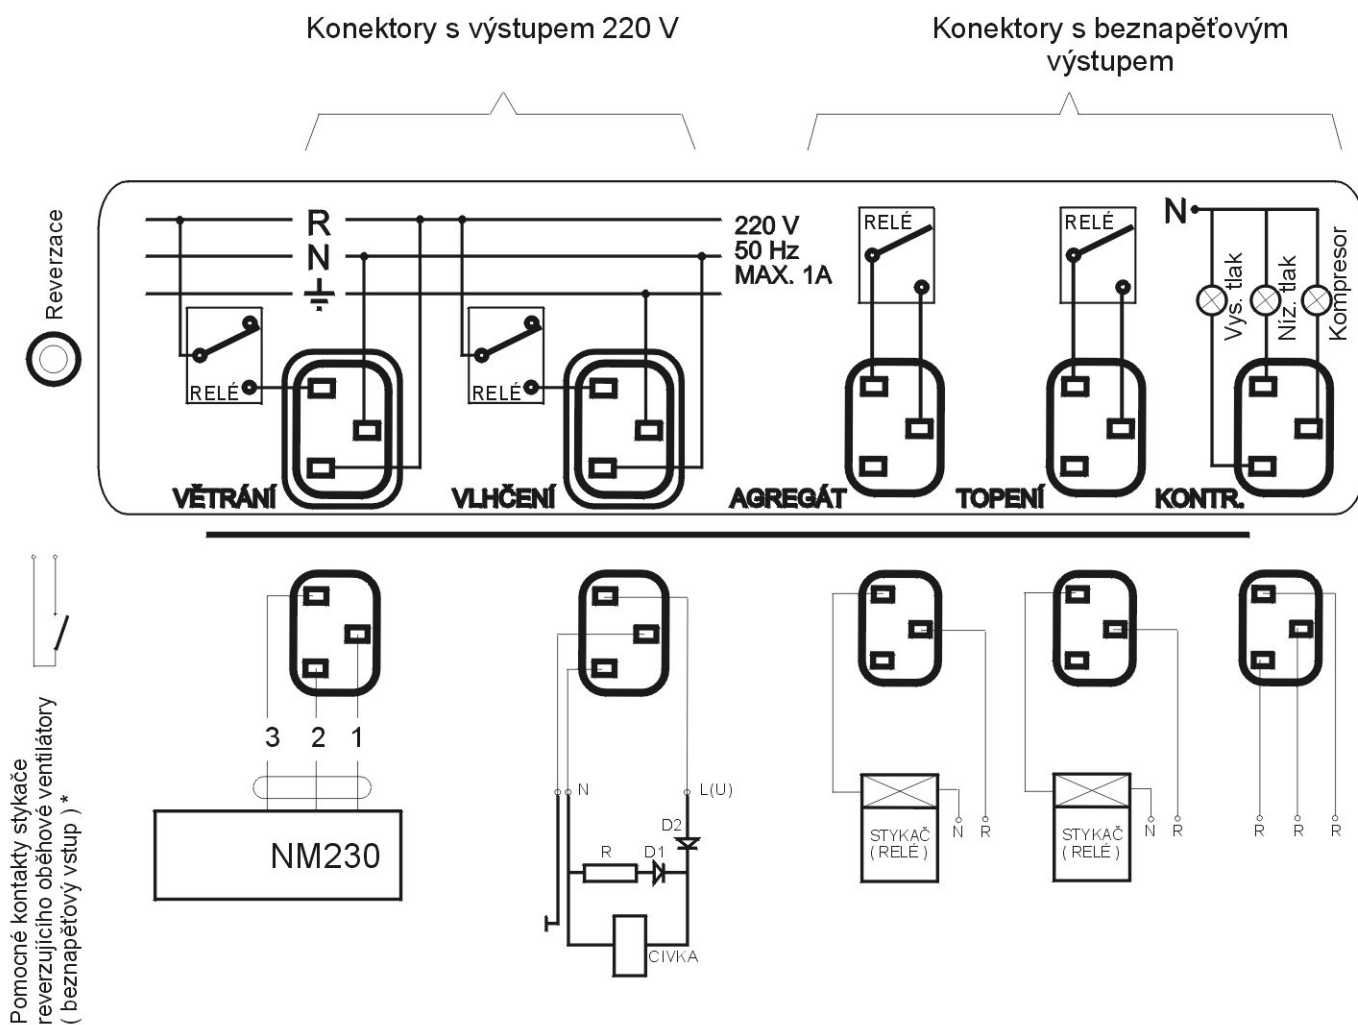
Konektory s výstupem 220 V

Konektory s beznapěťovým výstupem

Reverzace

R
N

220 V
50 Hz
MAX. 1A

RELÉ
RELÉ
RELÉ
RELÉ

N

Vys. tlak
Niz. tlak
Kompresor

VĚTRÁNÍ
VLHČENÍ
AGREGÁT
TOPENÍ
KONTR.

Pomocné kontakty stykače reverzujícího oběhové ventilátory ( beznapěťový vstup ) *

3 2 1

NM230

N
L(U)
D2
R
D1
CIVKA

STYKAČ ( RELÉ )
N R

STYKAČ ( RELÉ )
N R

R R R